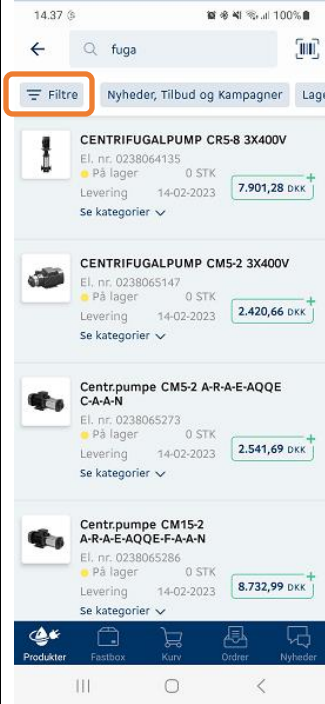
14.37 100%

fuga

Filtre

Nyheder, Tilbud og Kampagner

Lage

CENTRIFUGALPUMP CR5-8 3X400V
El. nr. 0238064135
På lager 0 STK
Levering 14-02-2023
7.901,28 DKK
Se kategorier

CENTRIFUGALPUMP CM5-2 3X400V
El. nr. 0238065147
På lager 0 STK
Levering 14-02-2023
2.420,66 DKK
Se kategorier

Centr.pumpe CM5-2 A-R-A-E-AQQE C-A-A-N
El. nr. 0238065273
På lager 0 STK
Levering 14-02-2023
2.541,69 DKK
Se kategorier

Centr.pumpe CM15-2 A-R-A-E-AQQE-F-A-A-N
El. nr. 0238065286
På lager 0 STK
Levering 14-02-2023
8.732,99 DKK
Se kategorier

Produkter
Fastbox
Kurv
Ordrer
Nyheder